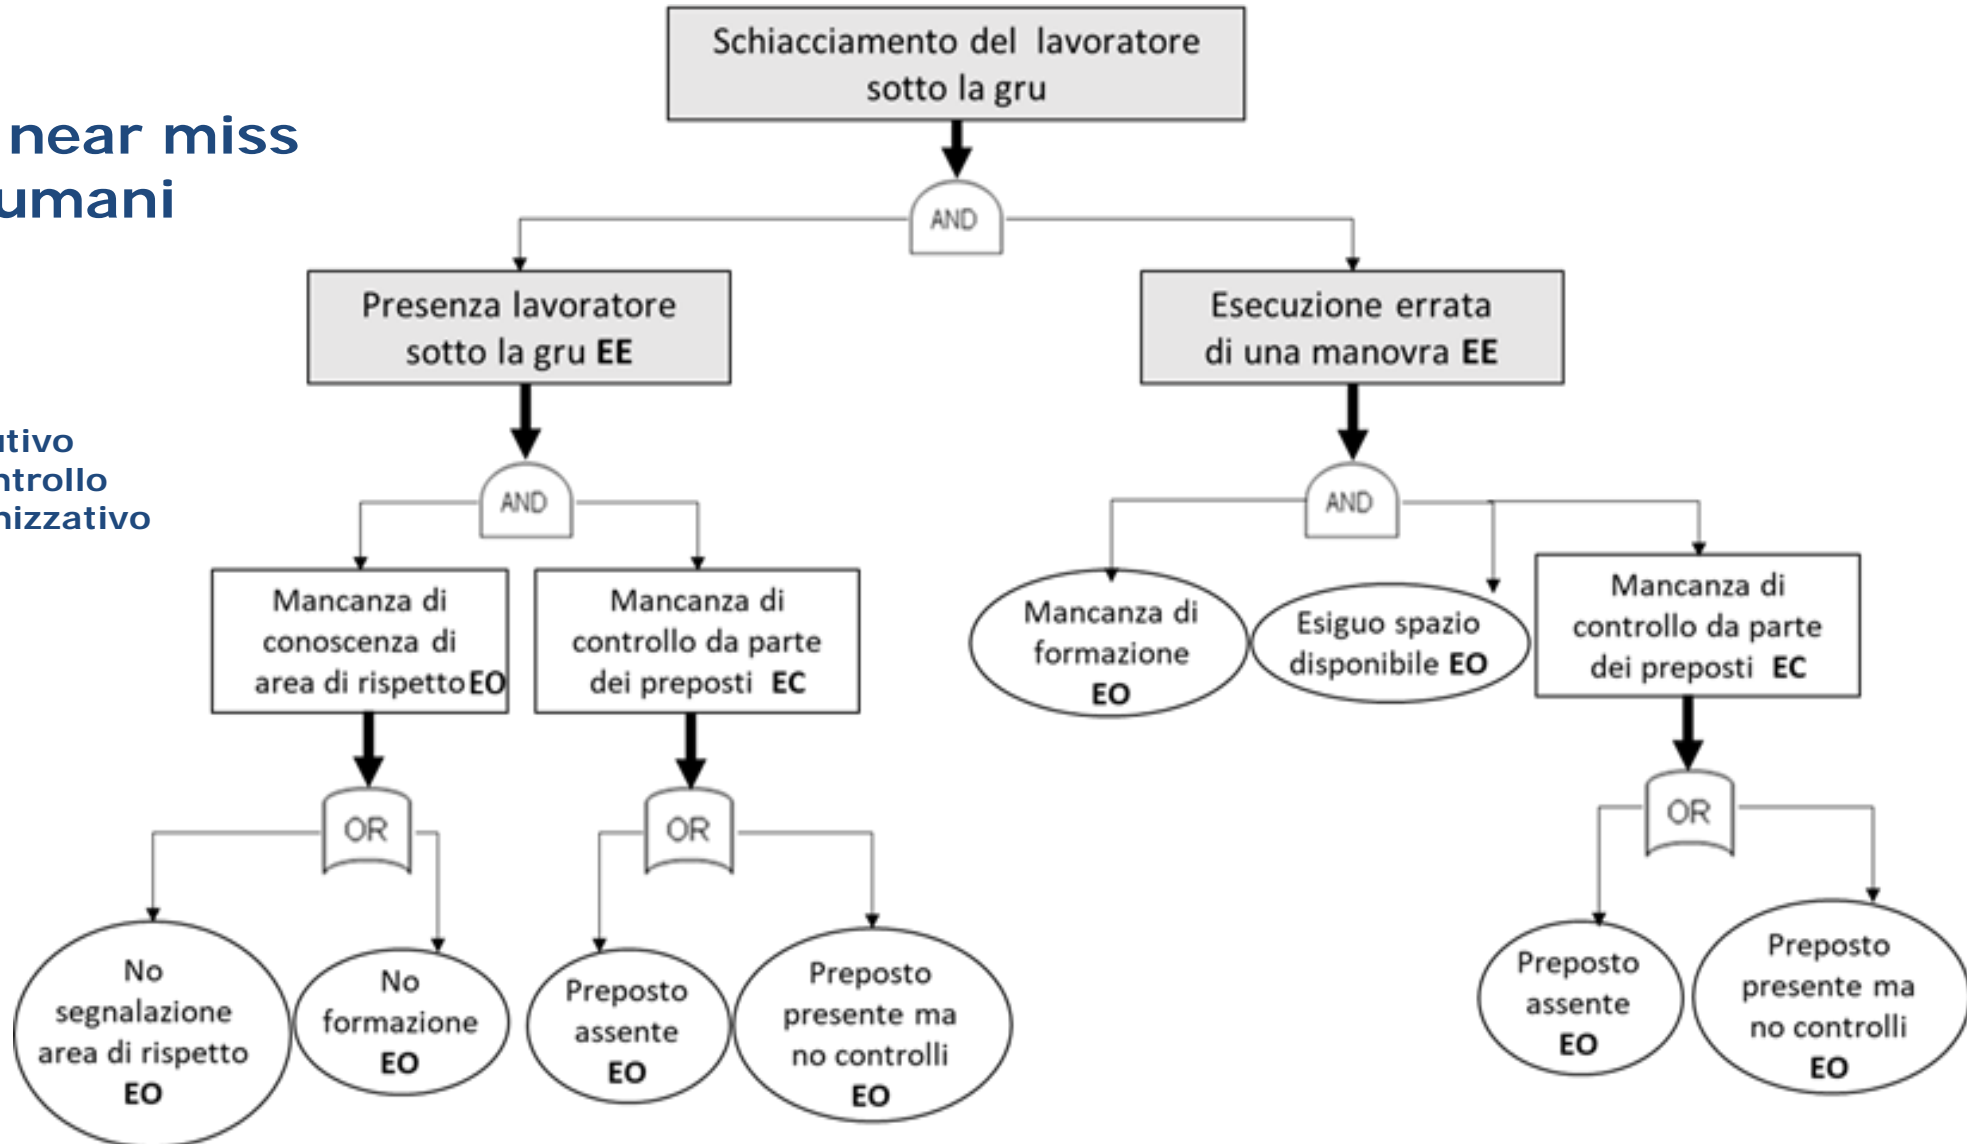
near miss
umani

tivo
ntrollo
nizzativo

Schiacciamento del lavoratore sotto la gru

AND

Presenza lavoratore sotto la gru **EE**

Esecuzione errata di una manovra **EE**

AND

AND

Mancanza di conoscenza di area di rispetto **EO**

Mancanza di controllo da parte dei preposti **EC**

Mancanza di formazione **EO**

Esiguo spazio disponibile **EO**

Mancanza di controllo da parte dei preposti **EC**

OR

OR

OR

No segnalazione area di rispetto **EO**

No formazione **EO**

Preposto assente **EO**

Preposto presente ma no controlli **EO**

Preposto assente **EO**

Preposto presente ma no controlli **EO**